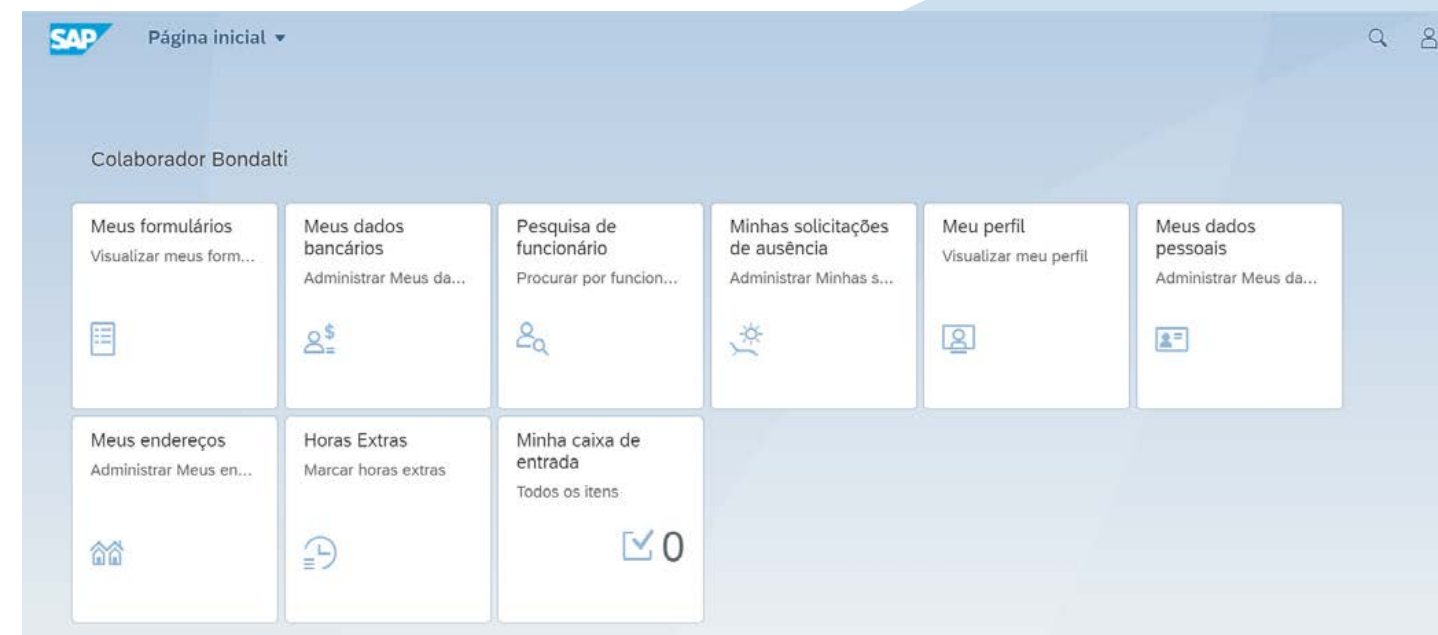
SAP Página inicial ▾

Colaborador Bondalti

Meus formulários
Visualizar meus form...

Meus dados bancários
Administrar Meus da...

Pesquisa de funcionário
Procurar por funcion...

Minhas solicitações de ausência
Administrar Minhas s...

Meu perfil
Visualizar meu perfil

Meus dados pessoais
Administrar Meus da...

Meus endereços
Administrar Meus en...

Horas Extras
Marcar horas extras

Minha caixa de entrada
Todos os itens
0